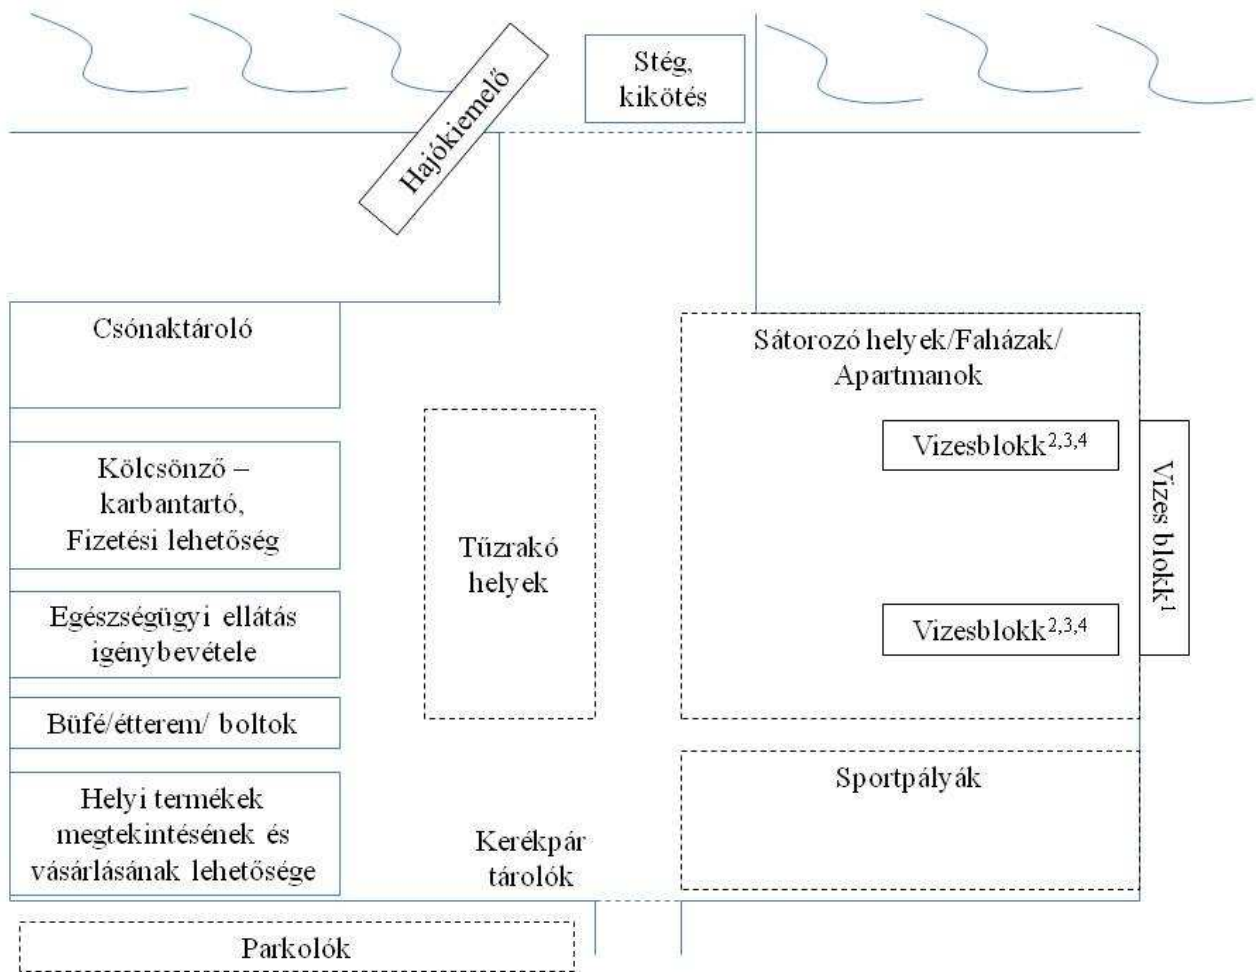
Hajókiemelő

Stég, kikötés

Csónaktároló

Sátorozó helyek/Faházak/ Apartmanok

Vizesblokk$^{2,3,4}$

Vizes blokk$^{1}$

Kölcsönző – karbantartó, Fizetési lehetőség

Tűzrakó helyek

Vizesblokk$^{2,3,4}$

Egészségügyi ellátás igénybevétele

Büfé/étterem/ boltok

Sportpályák

Helyi termékek megtekintésének és vásárlásának lehetősége

Kerékpár tárolók

Parkolók